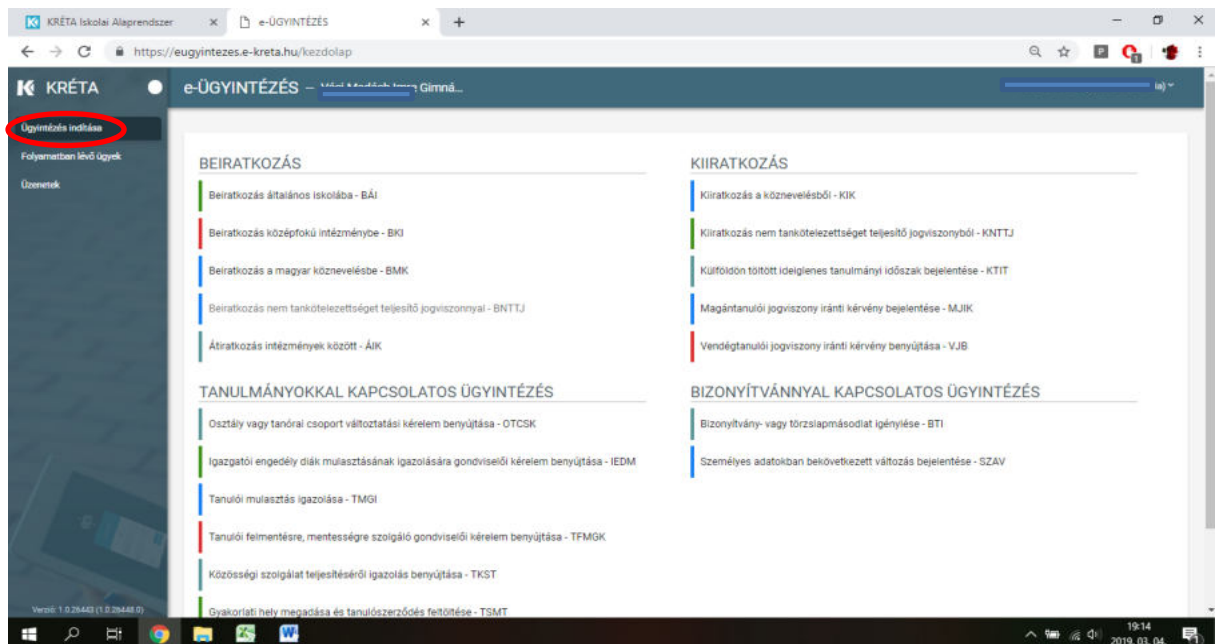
KRÉTA Iskolai Alaprendszer × e-ÜGYINTÉZÉS × +

https://eugyintezes.e-kreta.hu/kezdolap

KRÉTA

e-ÜGYINTÉZÉS – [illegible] Gimná...

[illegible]

Ügyintézés indítása

Folyamatban lévő ügyek

Üzenetek

BEIRATKOZÁS

Beiratkozás általános iskolába - BÁI

Beiratkozás középfokú intézménybe - BKI

Beiratkozás a magyar köznevelésbe - BMK

Beiratkozás nem tankötelezettséget teljesítő jogviszonnyal - BNTTJ

Átiratkozás intézmények között - ÁIK

KIIRATKOZÁS

Kiiratkozás a köznevelésből - KIK

Kiiratkozás nem tankötelezettséget teljesítő jogviszonyból - KNTTJ

Külföldön töltött ideiglenes tanulmányi időszak bejelentése - KTIT

Magántanulói jogviszony iránti kérvény bejelentése - MJIK

Vendégtanulói jogviszony iránti kérvény benyújtása - VJB

TANULMÁNYOKKAL KAPCSOLATOS ÜGYINTÉZÉS

Osztály vagy tanórai csoport változtatási kérelem benyújtása - OTCSK

Igazgatói engedély diák mulasztásának igazolására gondviselői kérelem benyújtása - IEDM

Tanulói mulasztás igazolása - TMGI

Tanulói felmentésre, mentességre szolgáló gondviselői kérelem benyújtása - TFMGK

Közösségi szolgálat teljesítéséről igazolás benyújtása - TKST

Gyakorlati hely megadása és tanulószerződés feltöltése - TSMT

BIZONYÍTVÁNNYAL KAPCSOLATOS ÜGYINTÉZÉS

Bizonyítvány- vagy törzslapmásodlat igénylése - BTI

Személyes adatokban bekövetkezett változás bejelentése - SZAV

Verzió: 1.0.28443 (1.0.28448.0)

19:14
2019. 03. 04.